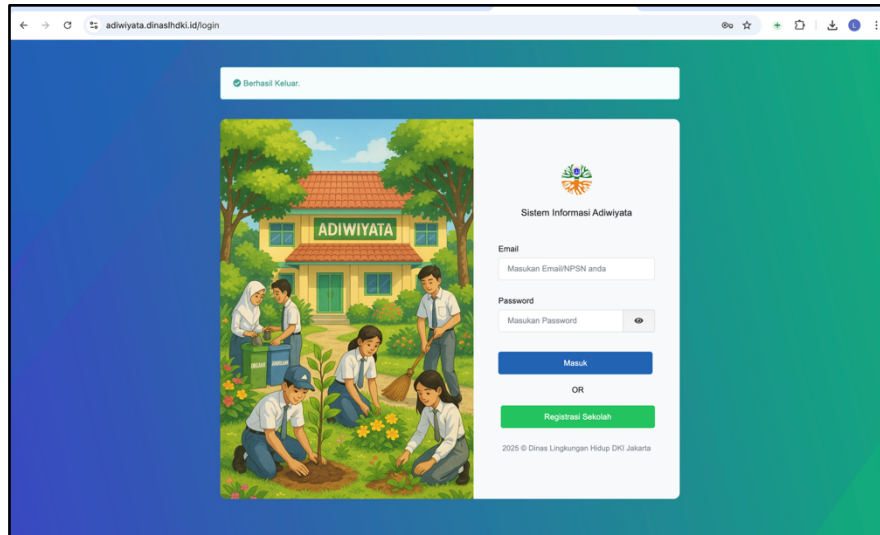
adiwiyata.dinaslhdki.id/login

Berhasil Keluar.

ADIWIYATA

Sistem Informasi Adiwiyata

Email

Masukan Email/NPSN anda

Password

Masukan Password

Masuk

OR

Registrasi Sekolah

2025 © Dinas Lingkungan Hidup DKI Jakarta